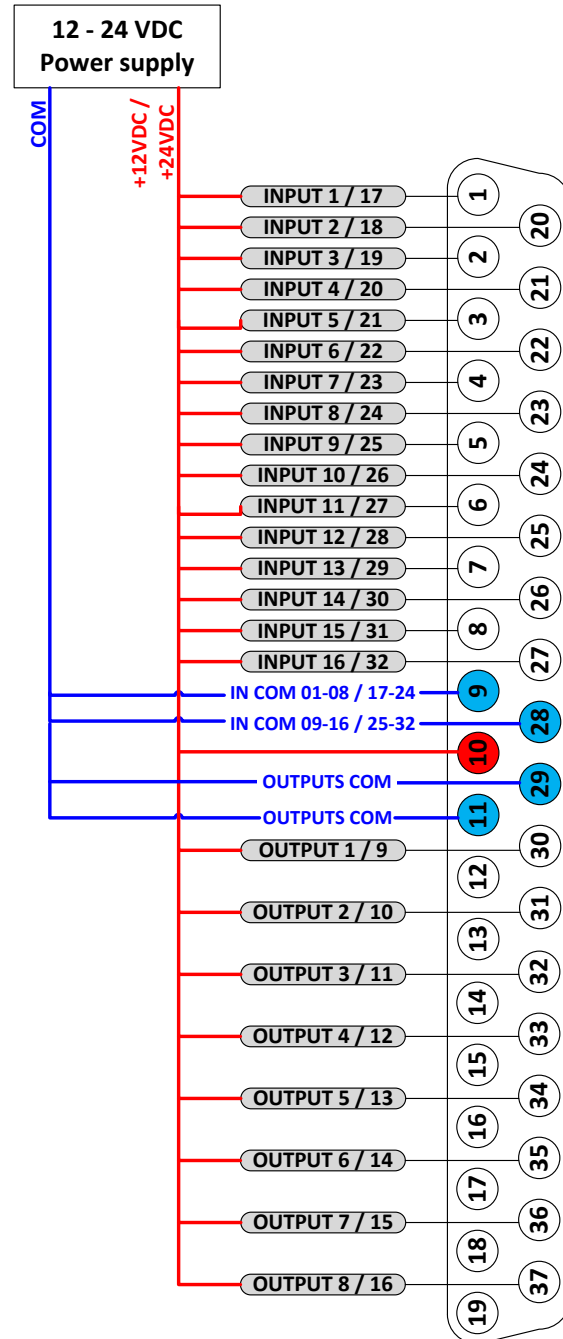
12 - 24 VDC
Power supply

COM

+12VDC / +24VDC

INPUT 1 / 17
1
INPUT 2 / 18
20
INPUT 3 / 19
2
INPUT 4 / 20
21
INPUT 5 / 21
3
INPUT 6 / 22
22
INPUT 7 / 23
4
INPUT 8 / 24
23
INPUT 9 / 25
5
INPUT 10 / 26
24
INPUT 11 / 27
6
INPUT 12 / 28
25
INPUT 13 / 29
7
INPUT 14 / 30
26
INPUT 15 / 31
8
INPUT 16 / 32
27
IN COM 01-08 / 17-24
9
IN COM 09-16 / 25-32
28
10
OUTPUTS COM
29
OUTPUTS COM
11
OUTPUT 1 / 9
30
12
OUTPUT 2 / 10
31
13
OUTPUT 3 / 11
32
14
OUTPUT 4 / 12
33
15
OUTPUT 5 / 13
34
16
OUTPUT 6 / 14
35
17
OUTPUT 7 / 15
36
18
OUTPUT 8 / 16
37
19